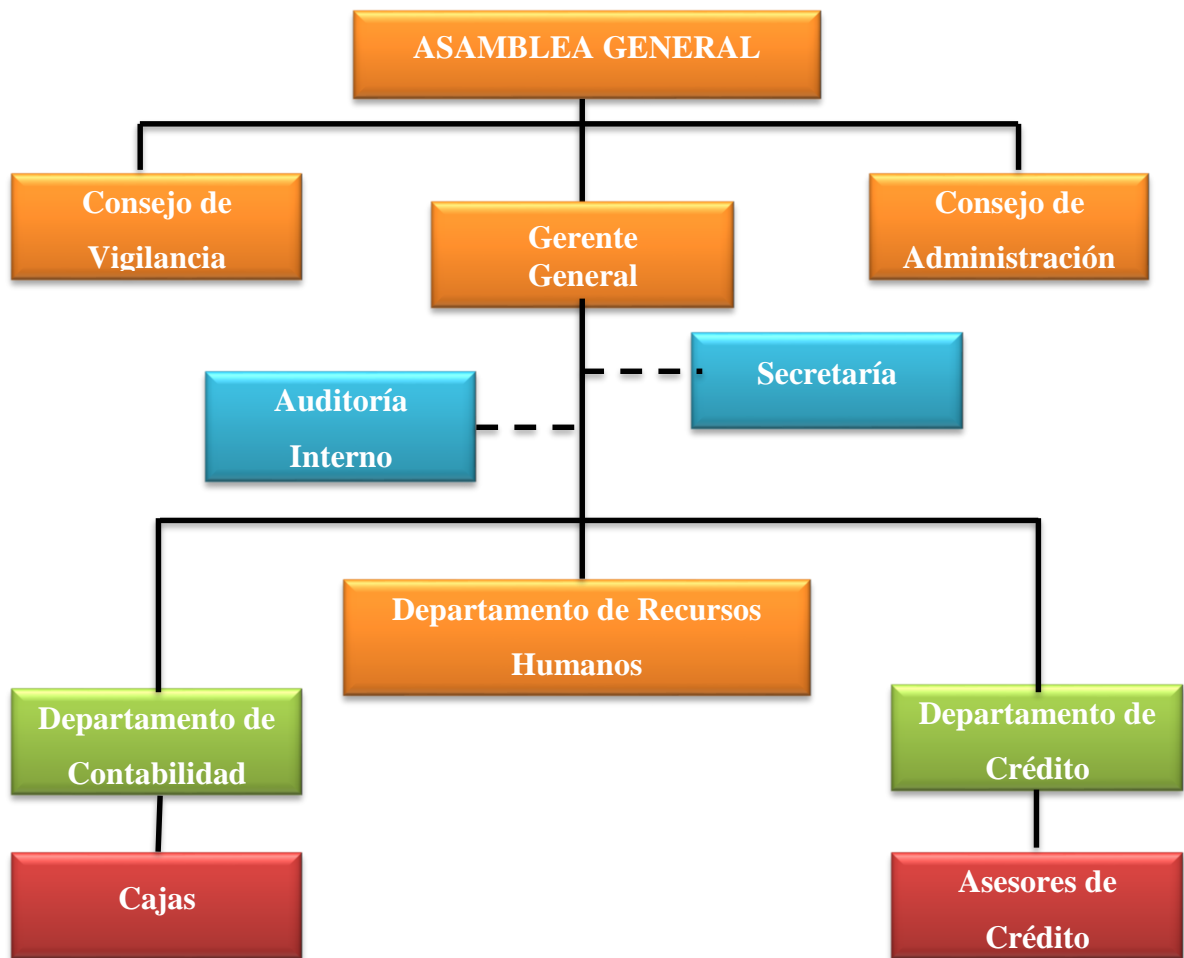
ASAMBLEA GENERAL

Consejo de Vigilancia

Gerente General

Consejo de Administración

Auditoría Interno

Secretaría

Departamento de Recursos Humanos

Departamento de Contabilidad

Departamento de Crédito

Cajas

Asesores de Crédito